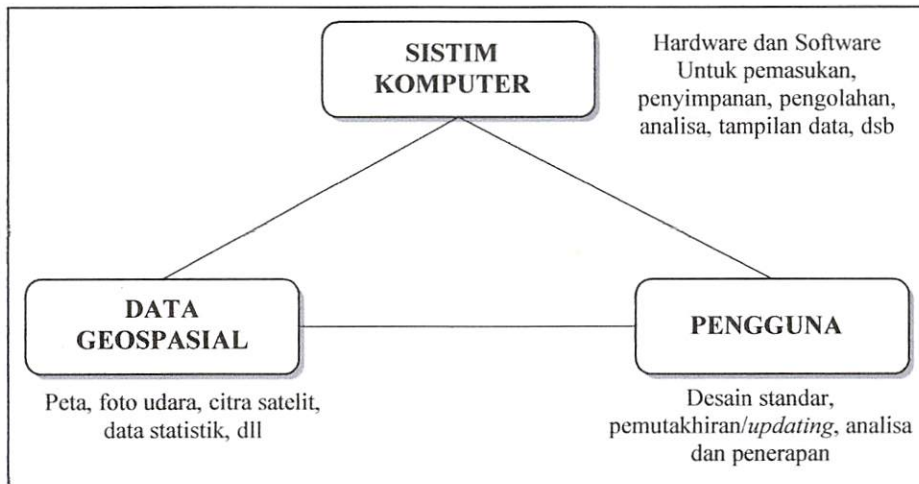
SISTIM KOMPUTER

Hardware dan Software Untuk pemasukan, penyimpanan, pengolahan, analisa, tampilan data, dsb

DATA GEOSPASIAL

PENGGUNA

Peta, foto udara, citra satelit, data statistik, dll

Desain standar, pemutakhiran/updating, analisa dan penerapan